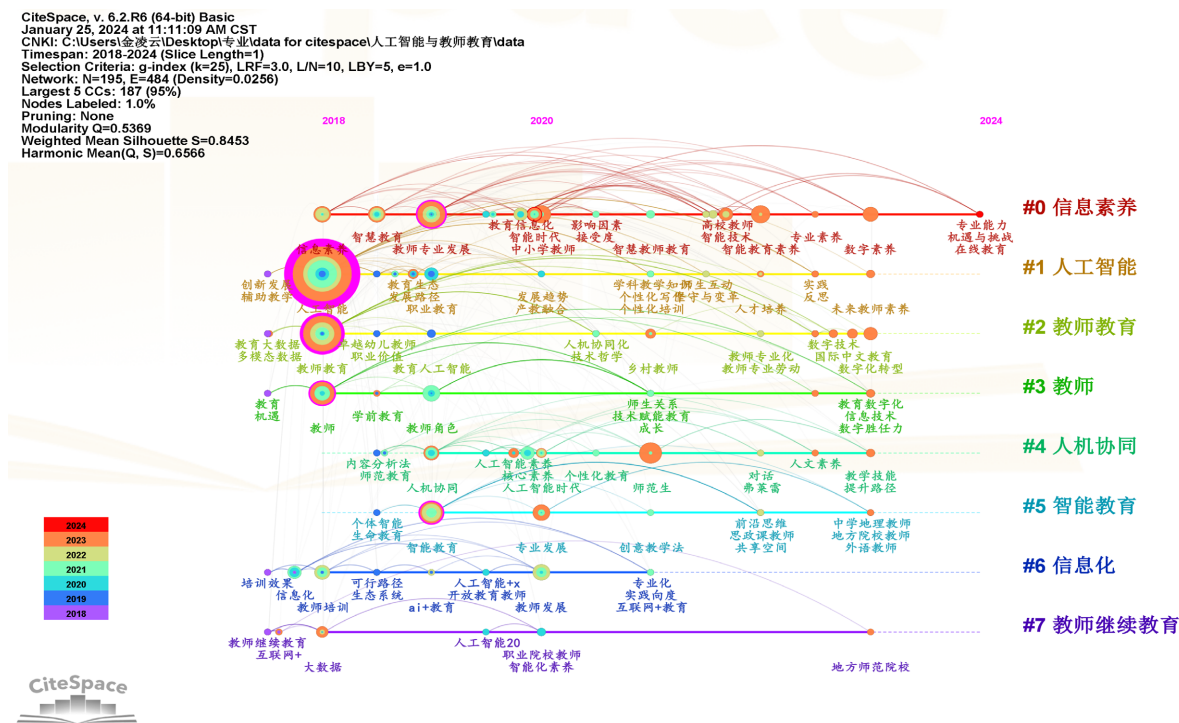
CiteSpace, v. 6.2.R6 (64-bit) Basic
January 25, 2024 at 11:11:09 AM CST
CNKI: C:\Users\金凌云\Desktop\专业\data for citespace\人工智能与教师教育\data
Timespan: 2018-2024 (Slice Length=1)
Selection Criteria: g-index (k=25), LRF=3.0, L/N=10, LBY=5, e=1.0
Network: N=195, E=484 (Density=0.0256)
Largest 5 CCs: 187 (95%)
Nodes Labeled: 1.0%
Pruning: None
Modularity Q=0.5369
Weighted Mean Silhouette S=0.8453
Harmonic Mean(Q, S)=0.6566

2018
2020
2024

智慧教育
教育信息化
智能时代
中小学教师
影响因素
接受度
智慧教师教育
高校教师
智能技术
智能教育素养
专业素养
数字素养
专业能力
机遇与挑战
在线教育
#0 信息素养

信息素养
创新发展
辅助教学
教师专业发展
教育生态
发展路径
职业教育
发展趋势
产教融合
学科教学知识
个性化学习
个性化培训
师生互动
守与变革
人才培养
实践
反思
未来教师素养
#1 人工智能

人工智能
教育大数据
多模态数据
卓越幼儿教师
职业价值
教师教育
教育人工智能
人机协同化
技术哲学
乡村教师
教师专业化
教师专业劳动
数字技术
国际中文教育
数字化转型
#2 教师教育

教育
机遇
学前教育
教师
教师角色
师生关系
技术赋能教育
成长
教育数字化
信息技术
数字胜任力
#3 教师

内容分析法
师范教育
人机协同
人工智能素养
核心素养
人工智能时代
个性化教育
师范生
对话
弗莱雷
人文素养
教学技能
提升路径
#4 人机协同

个体智能
生命教育
智能教育
专业发展
创意教学法
前沿思维
思政课教师
共享空间
中学地理教师
地方院校教师
外语教师
#5 智能教育

培训效果
信息化
教师培训
可行路径
生态系统
ai+教育
人工智能+x
开放教育教师
教师发展
专业化
实践向度
互联网+教育
#6 信息化

教师继续教育
互联网+
大数据
人工智能20
职业院校教师
智能化素养
地方师范院校
#7 教师继续教育

2024
2023
2022
2021
2020
2019
2018

CiteSpace